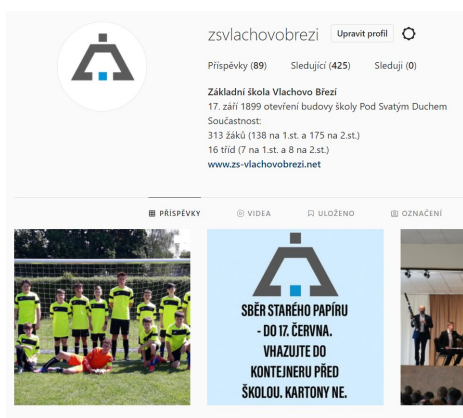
zsvlachovobrezi Upravit profil

Příspěvky (89) Sledující (425) Sleduji (0)

Základní škola Vlachovo Březí
17. září 1899 otevření budovy školy Pod Svatým Duchem
Současnost:
313 žáků (138 na 1.st. a 175 na 2.st.)
16 tříd (7 na 1.st. a 8 na 2.st.)
www.zs-vlachovobrezi.net

PŘÍSPĚVKY VIDEA ULOŽENO OZNAČENÍ

SBĚR STARÉHO PAPÍRU - DO 17. ČERVNA. VHAZUJTE DO KONTEJNERU PŘED ŠKOLOU. KARTONY NE.